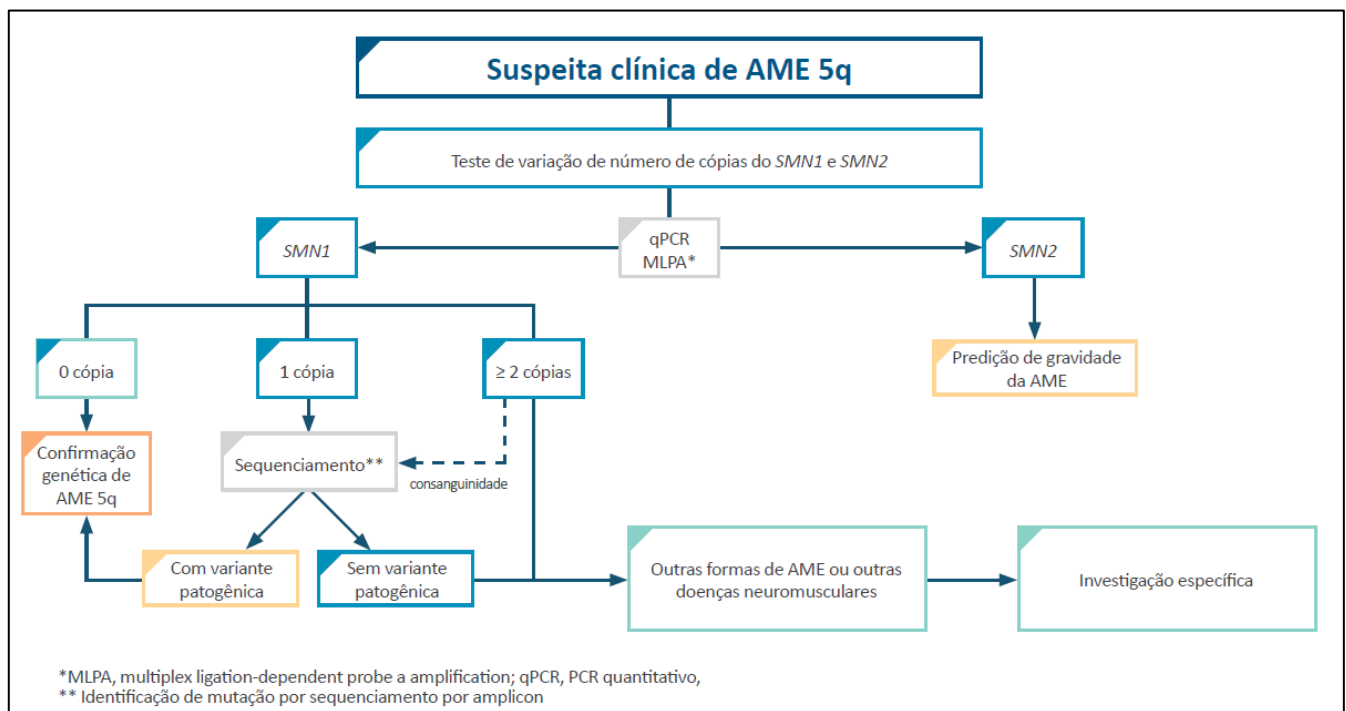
Suspeita clínica de AME 5q

Teste de variação de número de cópias do *SMN1* e *SMN2*

*SMN1*

qPCR
MLPA*

*SMN2*

0 cópia

1 cópia

≥ 2 cópias

Predição de gravidade da AME

Confirmação genética de AME 5q

Sequenciamento**

consanguinidade

Com variante patogênica

Sem variante patogênica

Outras formas de AME ou outras doenças neuromusculares

Investigação específica

*MLPA, multiplex ligation-dependent probe a amplification; qPCR, PCR quantitativo,
** Identificação de mutação por sequenciamento por amplicon